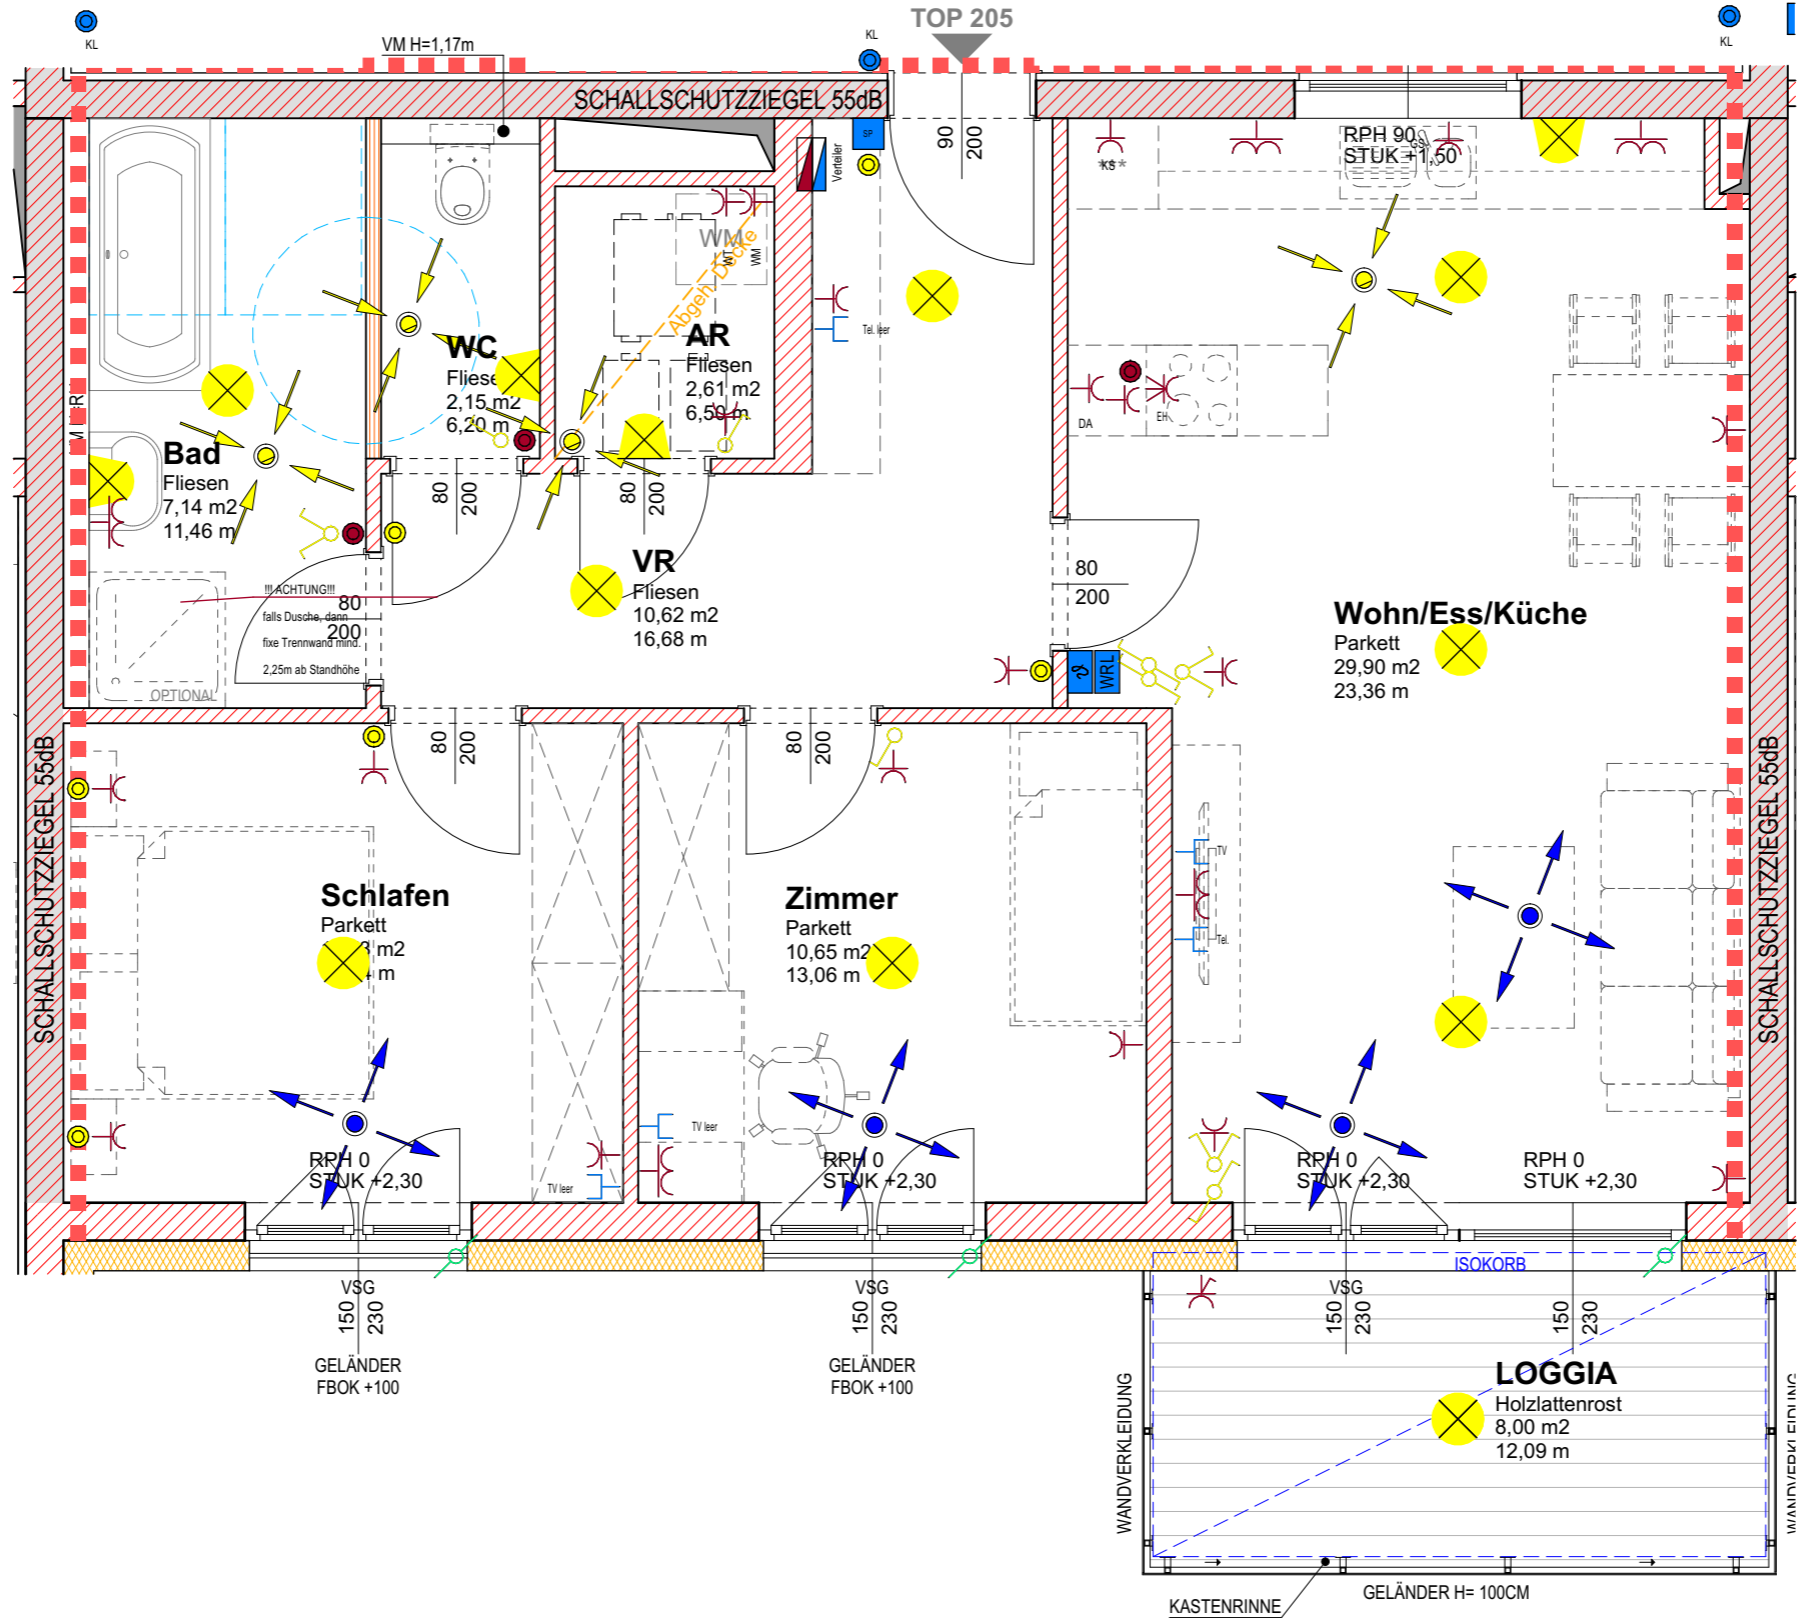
KL
VM H=1,17m
KL
TOP 205
KL
SCHALLSCHUTZZIEGEL 55dB
SP
Verteiler
90
200
KS
RPH 90
STUK +1,50
WM
WT
WM
Abgeh. Decke
Tel. leer
WC
Fliesen
2,15 m2
6,20 m
AR
Fliesen
2,61 m2
6,50 m
Bad
Fliesen
7,14 m2
11,46 m
DA
EH
80
200
80
200
VR
Fliesen
10,62 m2
16,68 m
80
200
!!! ACHTUNG!!!
falls Dusche, dann
fixe Trennwand mind.
2,25m ab Standhöhe
80
200
OPTIONAL
WRL
Wohn/Ess/Küche
Parkett
29,90 m2
23,36 m
SCHALLSCHUTZZIEGEL 55dB
80
200
80
200
SCHALLSCHUTZZIEGEL 55dB
Schlafen
Parkett
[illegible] m2
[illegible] m
Zimmer
Parkett
10,65 m2
13,06 m
TV
Tel.
TV leer
TV leer
RPH 0
STUK +2,30
RPH 0
STUK +2,30
RPH 0
STUK +2,30
RPH 0
STUK +2,30
ISOKORB
VSG
150
230
GELÄNDER
FBOK +100
VSG
150
230
GELÄNDER
FBOK +100
VSG
150
230
150
230
LOGGIA
Holzlattenrost
8,00 m2
12,09 m
WANDVERKLEIDUNG
WANDVERKLEIDUNG
KASTENRINNE
GELÄNDER H= 100CM